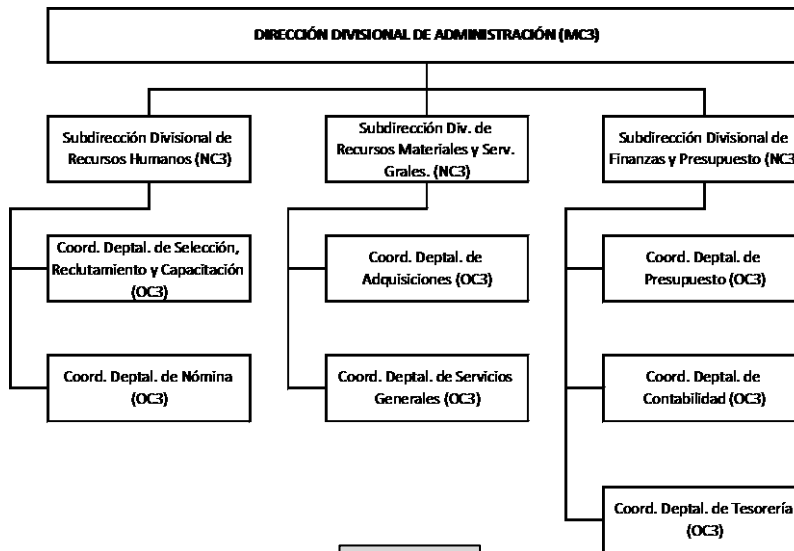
DIRECCIÓN DIVISIONAL DE ADMINISTRACIÓN (MC3)

Subdirección Divisional de Recursos Humanos (NC3)

Coord. Deptal. de Selección, Reclutamiento y Capacitación (OC3)

Coord. Deptal. de Nómina (OC3)

Subdirección Div. de Recursos Materiales y Serv. Grales. (NC3)

Coord. Deptal. de Adquisiciones (OC3)

Coord. Deptal. de Servicios Generales (OC3)

Subdirección Divisional de Finanzas y Presupuesto (NC3

Coord. Deptal. de Presupuesto (OC3)

Coord. Deptal. de Contabilidad (OC3)

Coord. Deptal. de Tesorería (OC3)